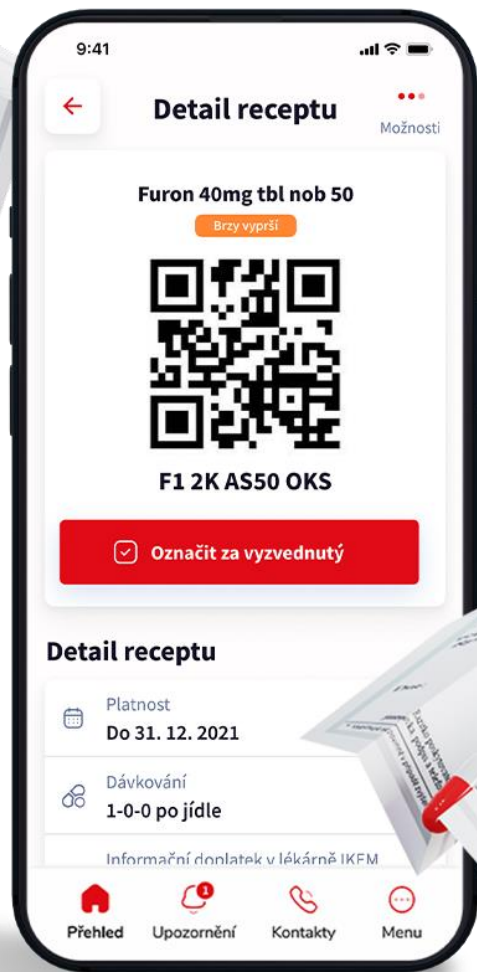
9:41

Detail receptu

Možnosti

Furon 40mg tbl nob 50

Brzy vyprší

F1 2K AS50 OKS

Označit za vyzvednutý

Detail receptu

Platnost
Do 31. 12. 2021

Dávkování
1-0-0 po jídle

Informační doplatek v lékárně IKEM

1

Přehled Upozornění Kontakty Menu